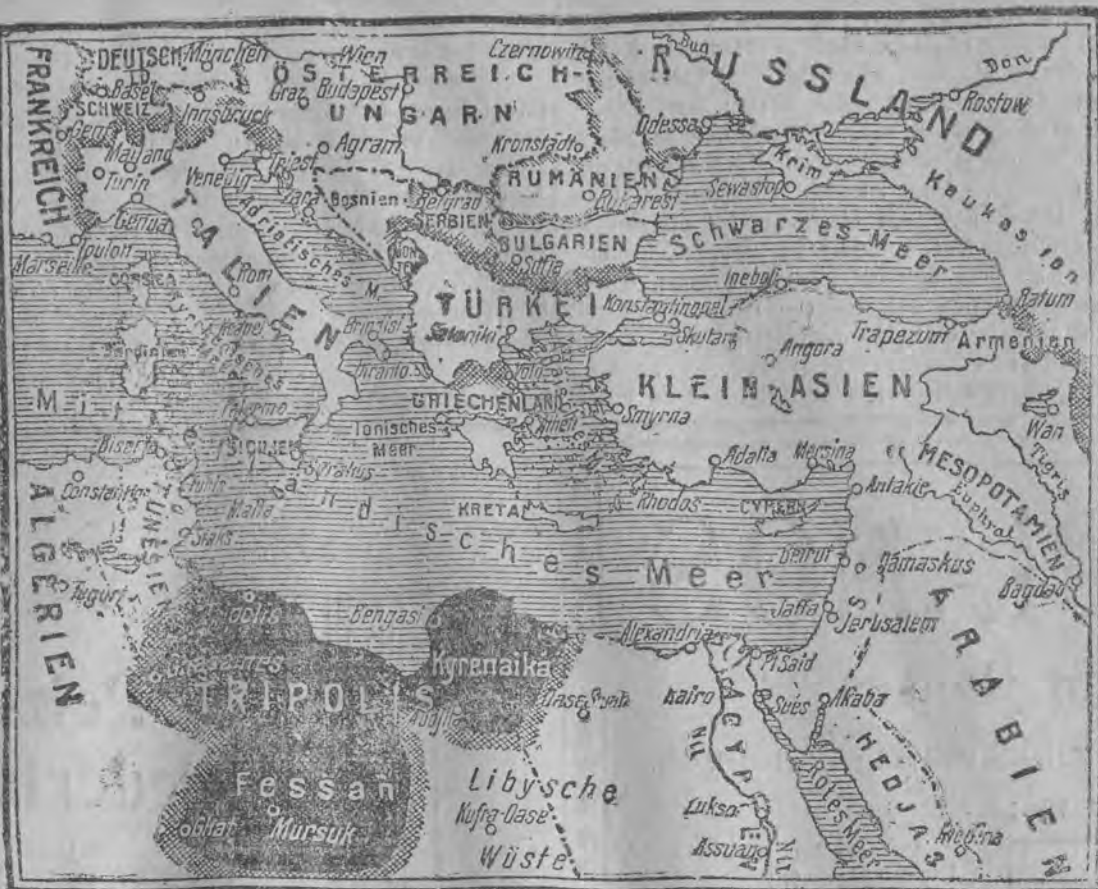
FRANKREICH
DEUTSCH. München
Basel
SCHWEIZ
Genf
Innsbruck
Wien
ÖSTERREICH-UNGARN
Graz
Budapest
Czernowitz
RUSSLAND
Don
Rostow
Odessa
Krim
Sewastop
Kaukasien
Batum
Mailand
Turin
Venedig
Triest
Agram
Zara
Bosnien
Kronstadt
RUMÄNIEN
Bukarest
Belgrad
SERBIEN
BULGARIEN
Sofia
Schwarzes Meer
Genua
Toulon
Marseille
CORSICA
ITALIEN
Rom
Adriatisches M.
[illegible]
TÜRKEI
Konstantinopel
Skutari
Inebolu
Trapezunt
Armenien
Neapel
Sardinien
Brindisi
Saloniki
Otranto
Volo
Angora
KLEIN ASIEN
Mittelländisches Meer
Palermo
SICILIEN
Ionisches Meer
GRIECHENLAND
Athen
Smyrna
Wan
Tigris
Biserta
Syrakus
Adalia
Mersina
MESOPOTAMIEN
Constantine
Tunis
TUNESIEN
Malta
KRETA
Rhodos
CYPERN
Antakie
Euphrat
ALGERIEN
Sfaks
Beirut
Damaskus
Bagdad
Tugurt
Tripolis
Bengasi
Jaffa
Jerusalem
ARABIEN
Ghadames
TRIPOLIS
Kyrenaika
Audjila
Alexandria
Pt Said
Oase Siwah
Kairo
Sues
Akaba
HEDJAS
AEGYPTEN
Nil
Rotes Meer
Fessan
Libysche Wüste
Kufra-Oase
Luksor
Ghat
Mursuk
Assuan
Medina